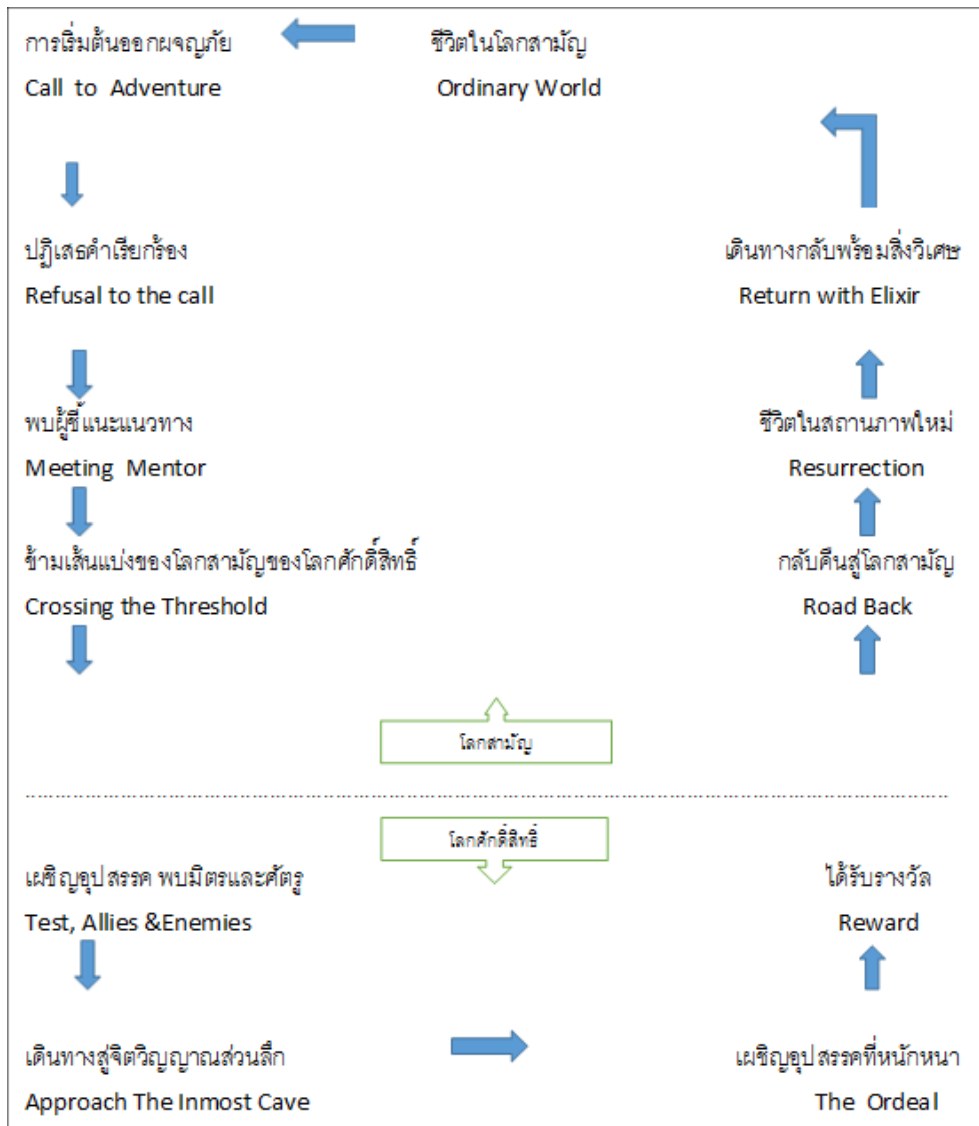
การเริ่มต้นออกผจญภัย
Call to Adventure

ชีวิตในโลกสามัญ
Ordinary World

ปฏิเสธคำเรียกร้อง
Refusal to the call

เดินทางกลับพร้อมสิ่งวิเศษ
Return with Elixir

พบผู้ชี้แนะแนวทาง
Meeting Mentor

ชีวิตในสถานภาพใหม่
Resurrection

ข้ามเส้นแบ่งของโลกสามัญของโลกศักดิ์สิทธิ์
Crossing the Threshold

กลับคืนสู่โลกสามัญ
Road Back

โลกสามัญ

โลกศักดิ์สิทธิ์

เผชิญอุปสรรค พบมิตรและศัตรู
Test, Allies &Enemies

ได้รับรางวัล
Reward

เดินทางสู่จิตวิญญาณส่วนลึก
Approach The Inmost Cave

เผชิญอุปสรรคที่หนักหนา
The Ordeal